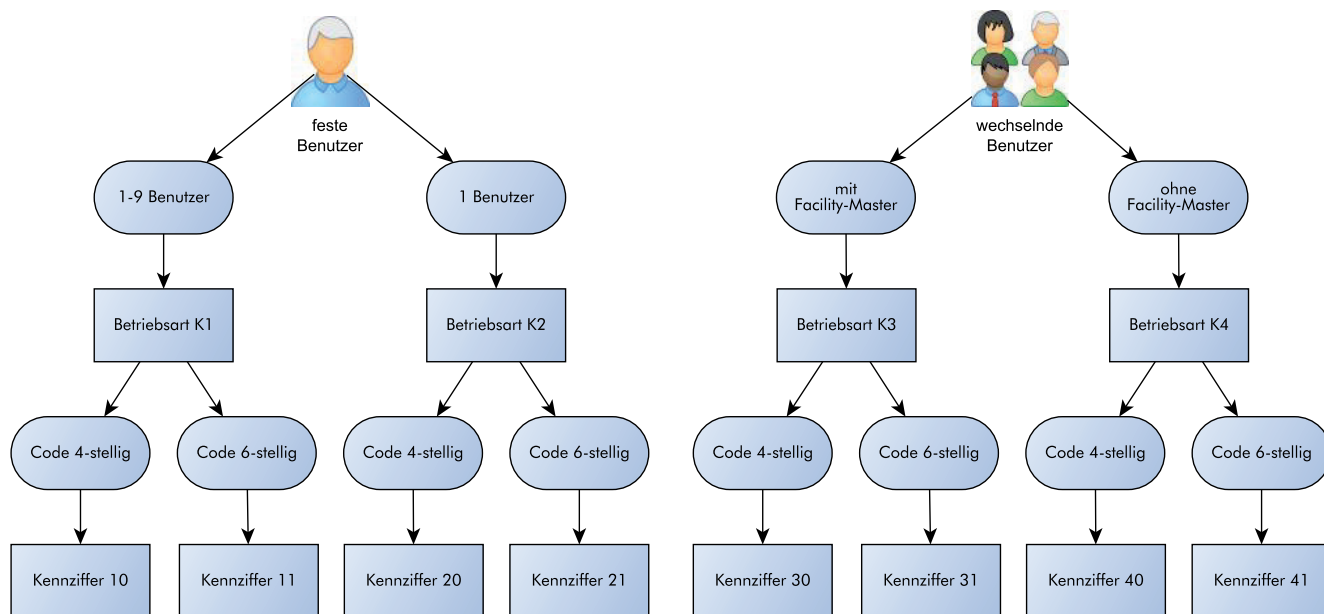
feste Benutzer

1-9 Benutzer

1 Benutzer

Betriebsart K1

Betriebsart K2

Code 4-stellig

Code 6-stellig

Code 4-stellig

Code 6-stellig

Kennziffer 10

Kennziffer 11

Kennziffer 20

Kennziffer 21

wechselnde Benutzer

mit Facility-Master

ohne Facility-Master

Betriebsart K3

Betriebsart K4

Code 4-stellig

Code 6-stellig

Code 4-stellig

Code 6-stellig

Kennziffer 30

Kennziffer 31

Kennziffer 40

Kennziffer 41